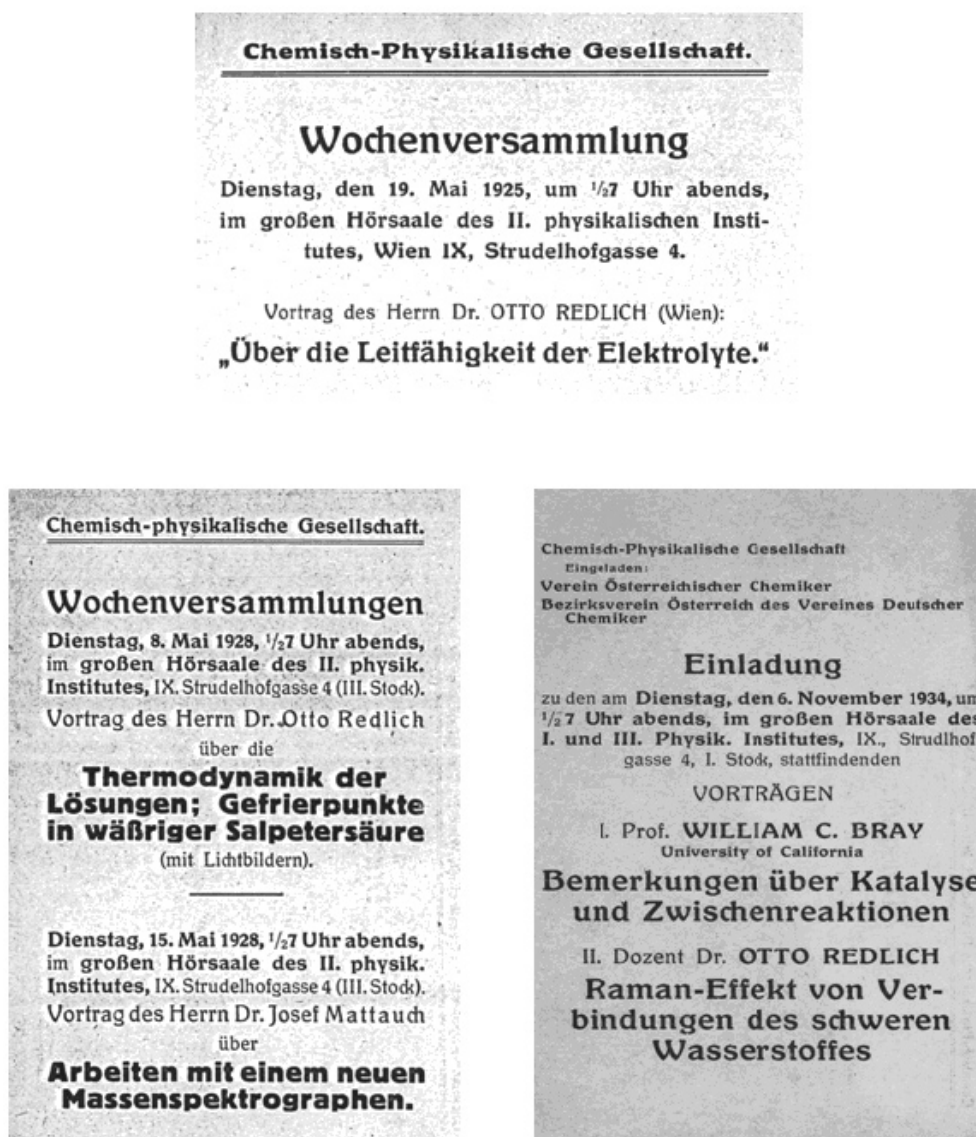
Chemisch-Physikalische Gesellschaft.

Wochenversammlung

Dienstag, den 19. Mai 1925, um $\frac{1}{2}7$ Uhr abends, im großen Hörsaale des II. physikalischen Institutes, Wien IX, Strudelhofgasse 4.

Vortrag des Herrn Dr. OTTO REDLICH (Wien):

„Über die Leitfähigkeit der Elektrolyte."

Chemisch-physikalische Gesellschaft.

Wochenversammlungen

Dienstag, 8. Mai 1928, $\frac{1}{2}7$ Uhr abends, im großen Hörsaale des II. physik. Institutes, IX. Strudelhofgasse 4 (III. Stock).

Vortrag des Herrn Dr. Otto Redlich über die

Thermodynamik der Lösungen; Gefrierpunkte in wäßriger Salpetersäure (mit Lichtbildern).

Dienstag, 15. Mai 1928, $\frac{1}{2}7$ Uhr abends, im großen Hörsaale des II. physik. Institutes, IX. Strudelhofgasse 4 (III. Stock).

Vortrag des Herrn Dr. Josef Mattauch über

Arbeiten mit einem neuen Massenspektrographen.

Chemisch-Physikalische Gesellschaft
Eingeladen:
Verein Österreichischer Chemiker
Bezirksverein Österreich des Vereines Deutscher Chemiker

Einladung

zu den am Dienstag, den 6. November 1934, um $\frac{1}{2}7$ Uhr abends, im großen Hörsaale des I. und III. Physik. Institutes, IX., Strudlhofgasse 4, I. Stock, stattfindenden

VORTRÄGEN

I. Prof. WILLIAM C. BRAY
University of California

Bemerkungen über Katalyse und Zwischenreaktionen

II. Dozent Dr. OTTO REDLICH

Raman-Effekt von Verbindungen des schweren Wasserstoffes